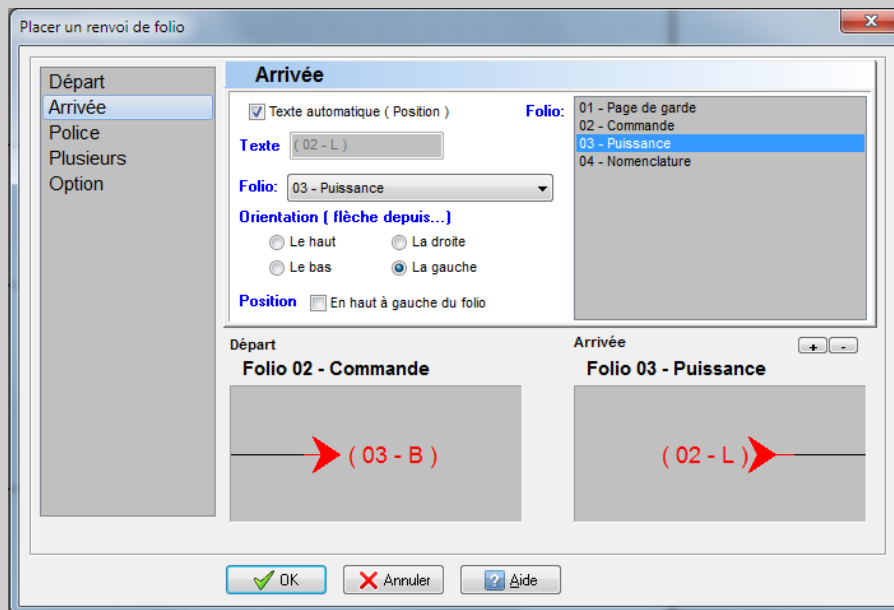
Placer un renvoi de folio

Départ
Arrivée
Police
Plusieurs
Option

Arrivée

Texte automatique ( Position )

Texte ( 02 - L )

Folio: 03 - Puissance

Orientation ( flèche depuis...)

Le haut
La droite
Le bas
La gauche

Position En haut à gauche du folio

Folio:
01 - Page de garde
02 - Commande
03 - Puissance
04 - Nomenclature

Départ
Folio 02 - Commande
( 03 - B )

Arrivée
+ -
Folio 03 - Puissance
( 02 - L )

OK
Annuler
Aide